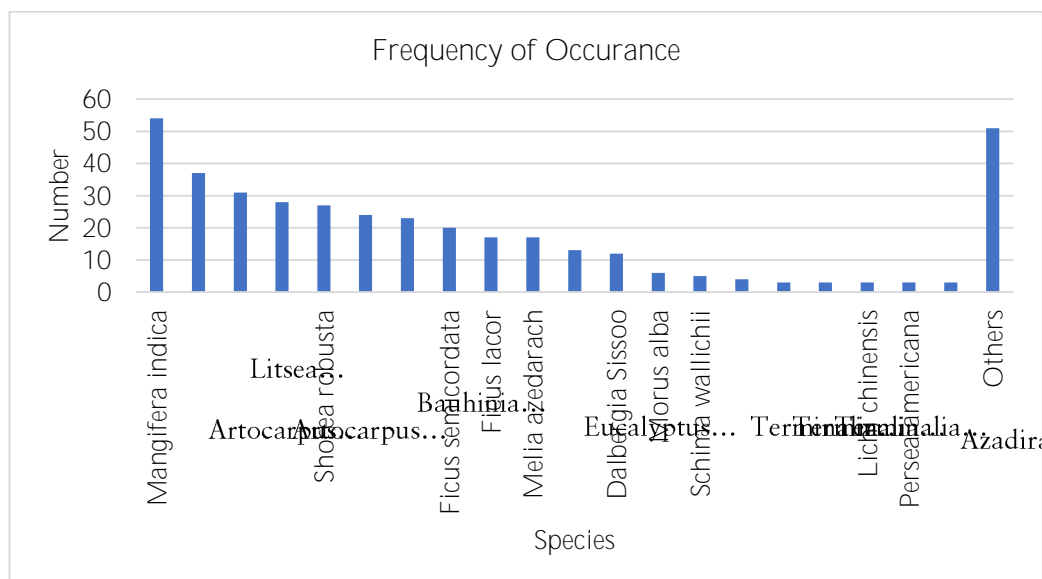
Frequency of Occurance

Number

60
50
40
30
20
10
0

Mangifera indica
Litsea…
Artocarpus…
Artocarpus…
Shorea robusta
Ficus semicordata
Bauhinia…
Ficus lacor
Melia azedarach
Dalbergia Sissoo
Eucalyptus…
Morus alba
Schima wallichii
Terminalia…
Terminalia…
Litchi chinensis
Persea americana
Others
Azadira

Species